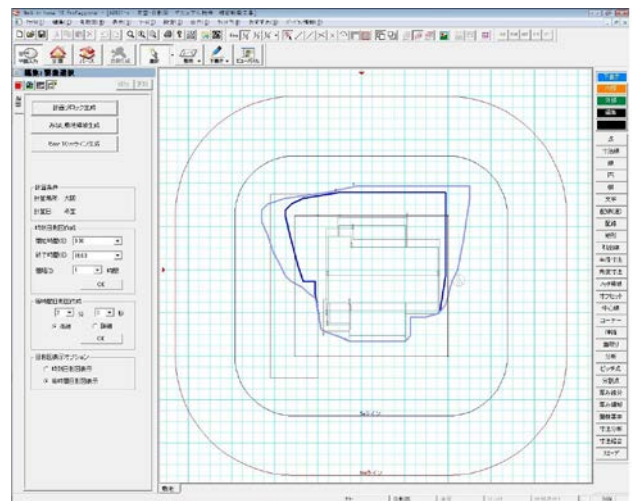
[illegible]

計画ブロック生成

みなし地域境界生成

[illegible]

計算条件
計算場所 大阪
計算日 冬至

時刻日影図作成
開始時間 8:00
終了時間 16:00
間隔 1 時間
OK

等時間日影図作成
OK

5mライン

10mライン

点
寸法線
線
円
弧
文字
面
引出線
角度寸法
ハッチ
オフセット
中心線
コーナー
伸縮
面取り
分割
ピッチ
交点
累進寸法
寸法値
スロープ